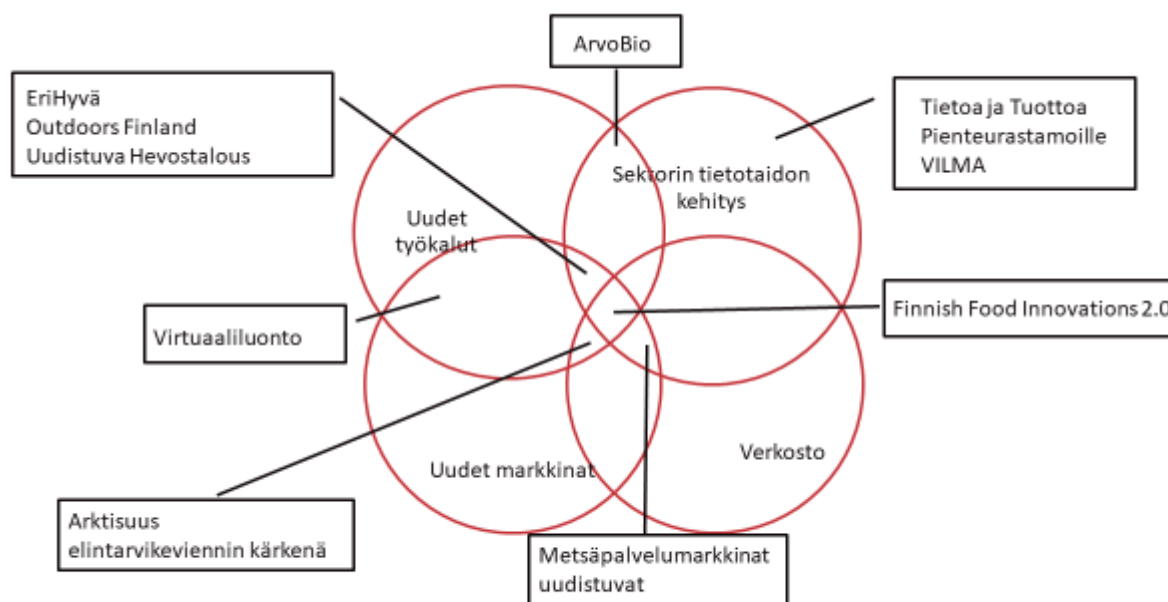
ArvoBio

EriHyvä
Outdoors Finland
Uudistuva Hevostalous

Tietoa ja Tuottoa
Pienteurastamoille
VILMA

Sektorin tietotaidon kehitys

Uudet työkalut

Finnish Food Innovations 2.0

Virtuaaliluonto

Verkosto

Uudet markkinat

Arktisuus
elintarvikeviennin kärkenä

Metsäpalvelumarkkinat
uudistuvat